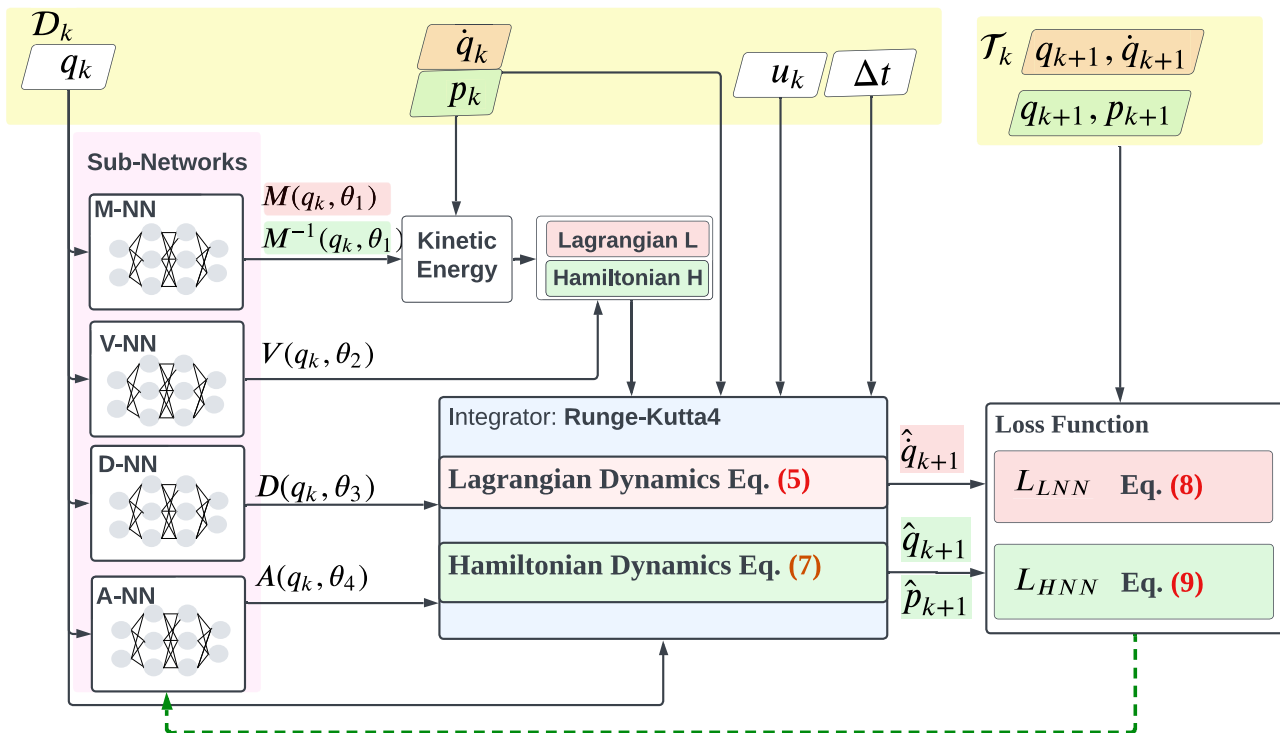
$\mathcal{D}_k$

$q_k$

$\dot{q}_k$

$p_k$

$u_k$

$\Delta t$

$\mathcal{T}_k$ $q_{k+1}, \dot{q}_{k+1}$

$q_{k+1}, p_{k+1}$

Sub-Networks

M-NN

$M(q_k, \theta_1)$

$M^{-1}(q_k, \theta_1)$

Kinetic Energy

Lagrangian L

Hamiltonian H

V-NN

$V(q_k, \theta_2)$

D-NN

$D(q_k, \theta_3)$

A-NN

$A(q_k, \theta_4)$

Integrator: Runge-Kutta4

Lagrangian Dynamics Eq. (5)

Hamiltonian Dynamics Eq. (7)

$\hat{\dot{q}}_{k+1}$

$\hat{q}_{k+1}$

$\hat{p}_{k+1}$

Loss Function

$L_{LNN}$ Eq. (8)

$L_{HNN}$ Eq. (9)